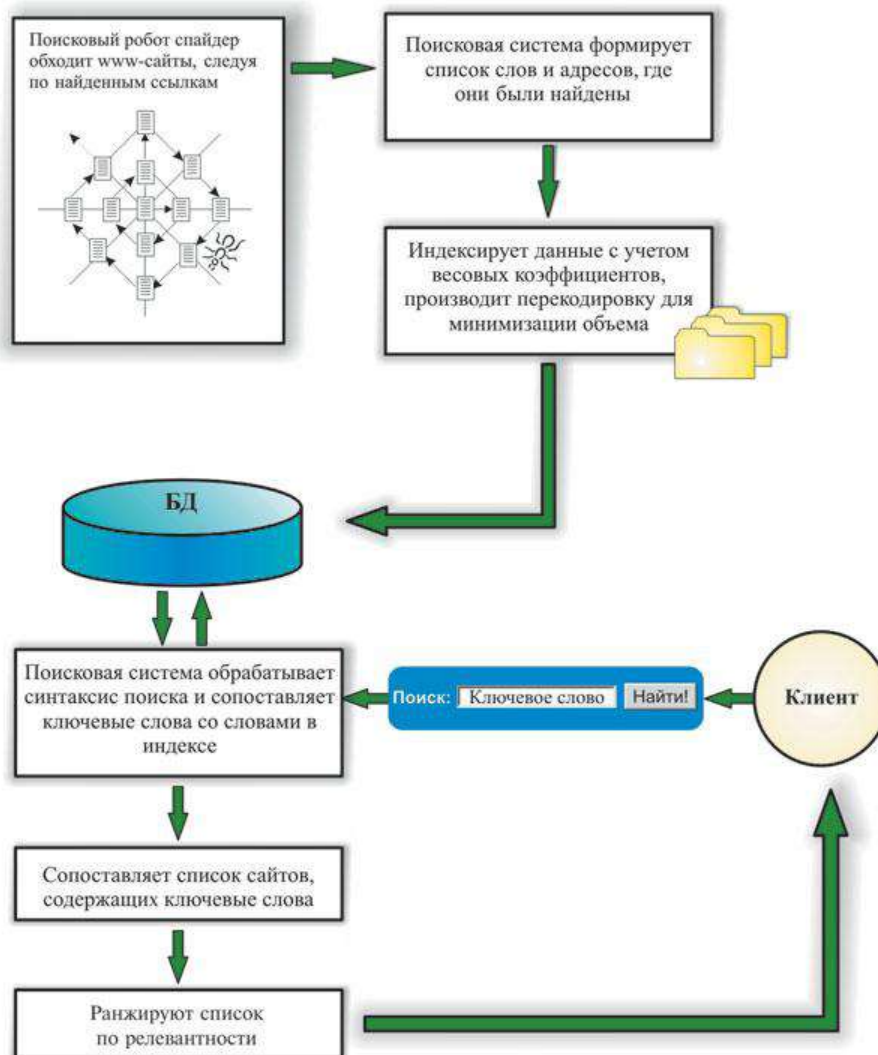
Поисковый робот спайдер обходит www-сайты, следуя по найденным ссылкам

Поисковая система формирует список слов и адресов, где они были найдены

Индексирует данные с учетом весовых коэффициентов, производит перекодировку для минимизации объема

БД

Поисковая система обрабатывает синтаксис поиска и сопоставляет ключевые слова со словами в индексе

Поиск: Ключевое слово Найти!

Клиент

Сопоставляет список сайтов, содержащих ключевые слова

Ранжируют список по релевантности